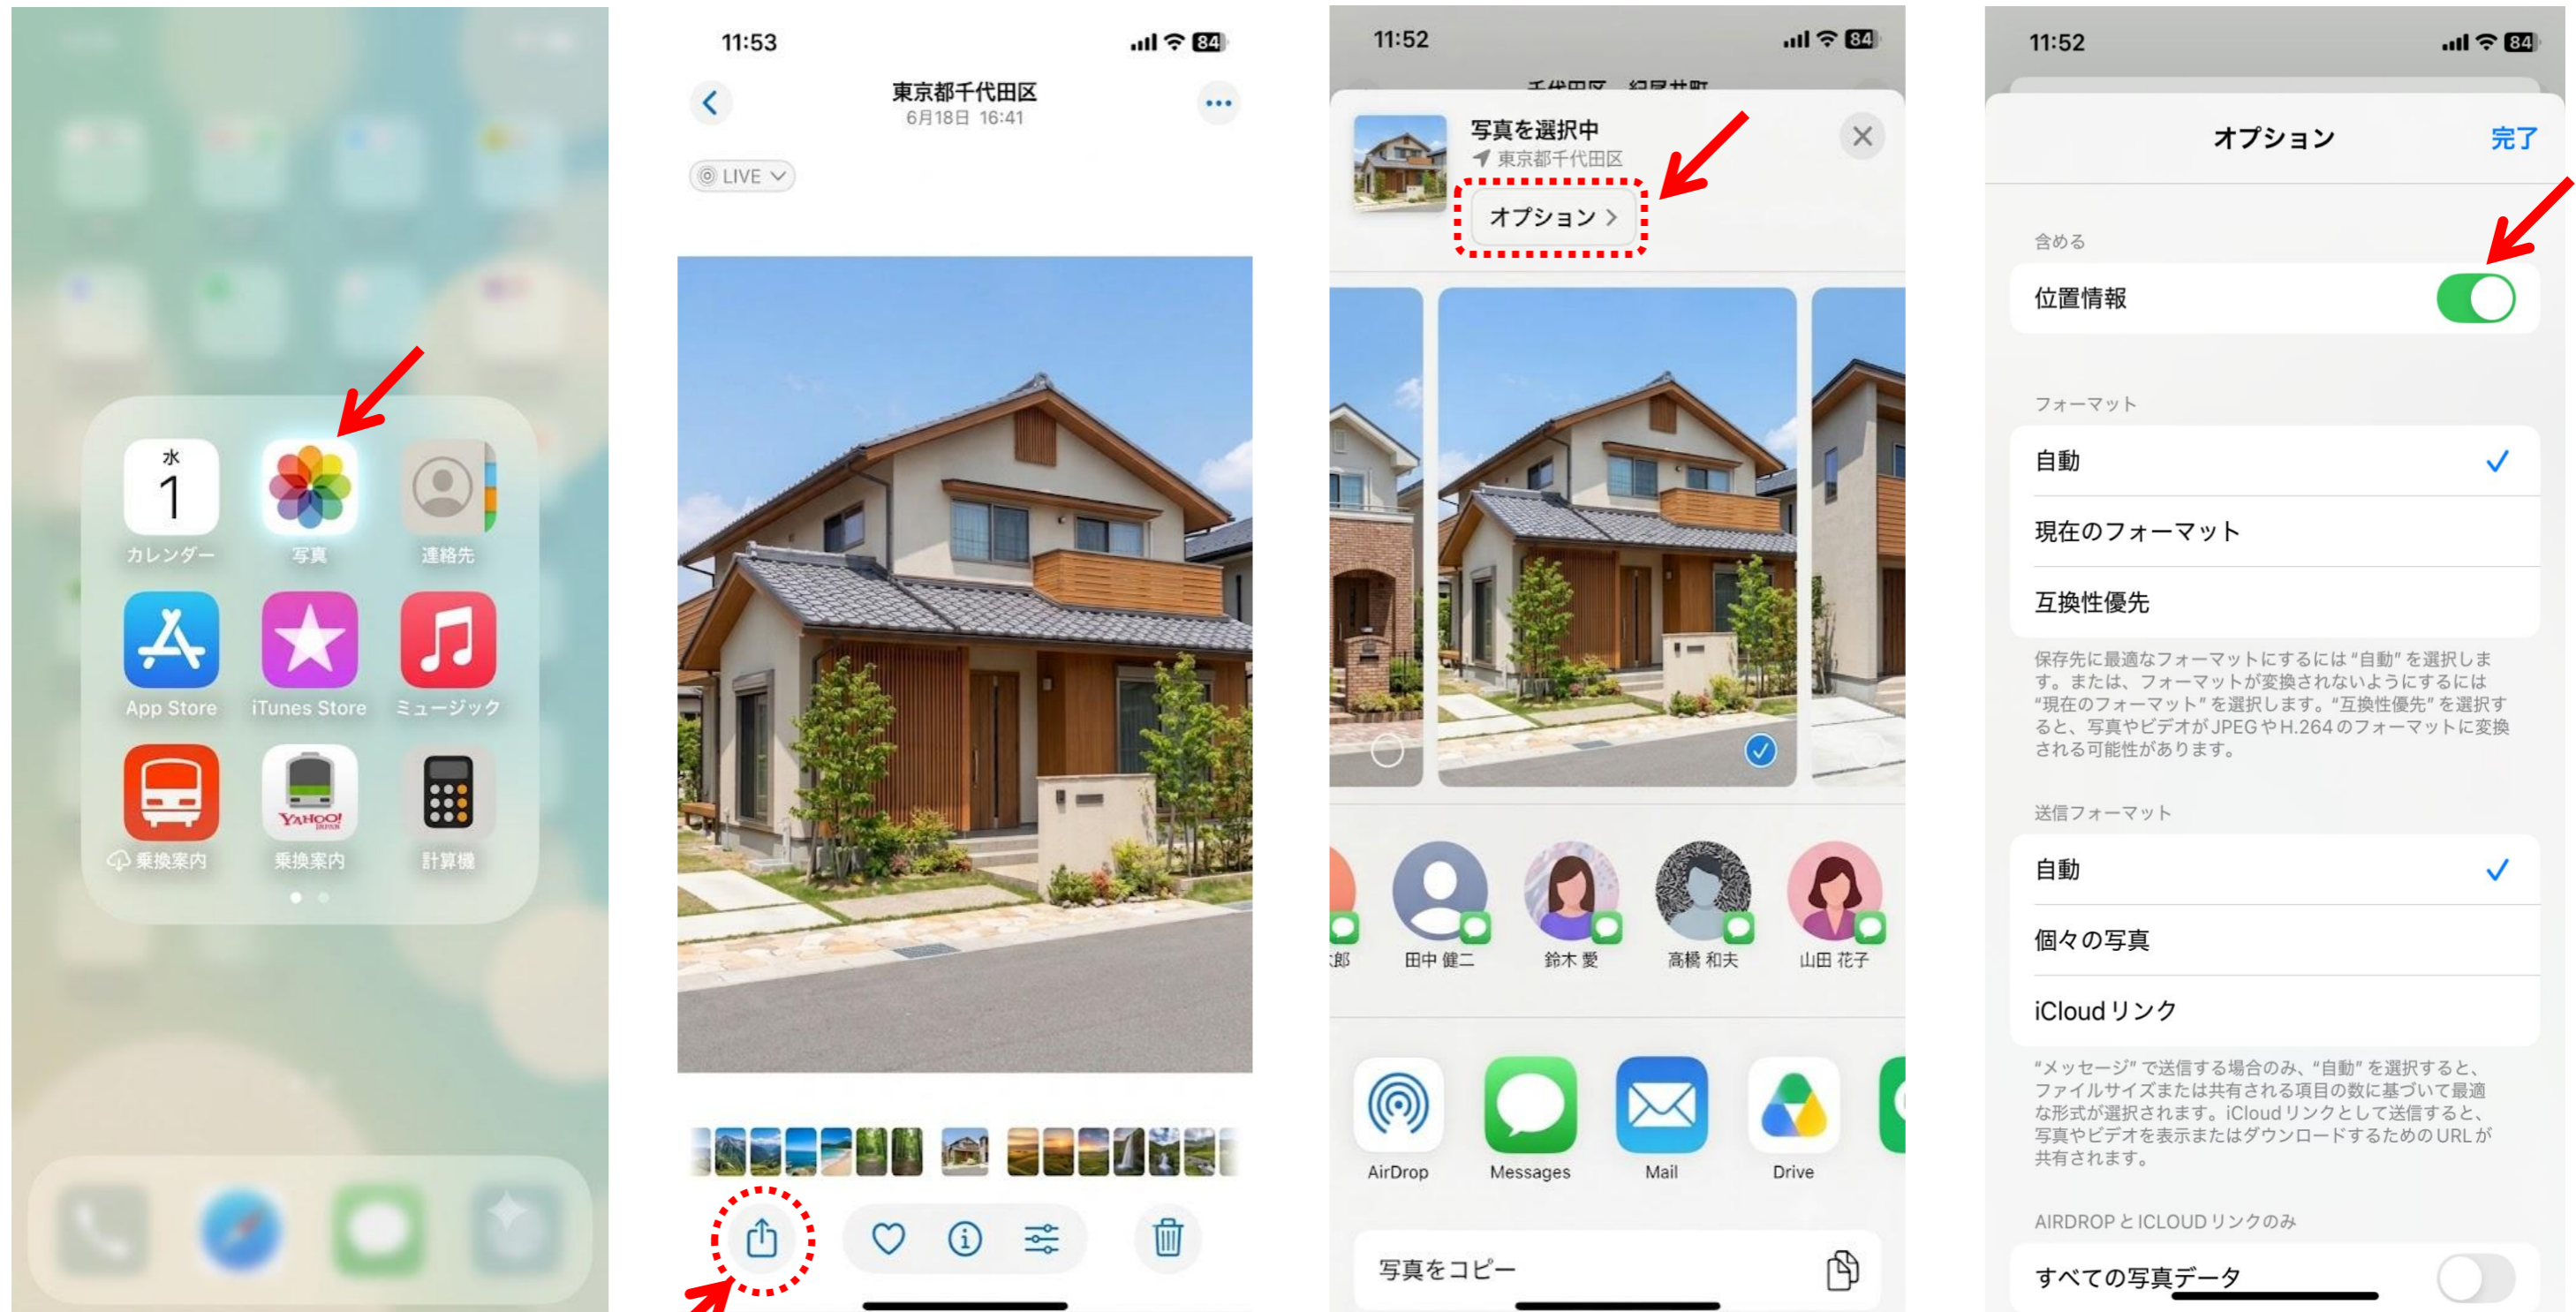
水
1
カレンダー
写真
連絡先
App Store
iTunes Store
ミュージック
YAHOO! JAPAN
乗換案内
乗換案内
計算機

11:53
84
東京都千代田区
6月18日 16:41
LIVE

11:52
84
写真を選択中
東京都千代田区
オプション >
郎
田中 健二
鈴木 愛
高橋 和夫
山田 花子
AirDrop
Messages
Mail
Drive
写真をコピー

11:52
84
オプション
完了
含める
位置情報
フォーマット
自動
現在のフォーマット
互換性優先
保存先に最適なフォーマットにするには"自動"を選択します。または、フォーマットが変換されないようにするには"現在のフォーマット"を選択します。"互換性優先"を選択すると、写真やビデオがJPEGやH.264のフォーマットに変換される可能性があります。
送信フォーマット
自動
個々の写真
iCloud リンク
"メッセージ"で送信する場合のみ、"自動"を選択すると、ファイルサイズまたは共有される項目の数に基づいて最適な形式が選択されます。iCloudリンクとして送信すると、写真やビデオを表示またはダウンロードするためのURLが共有されます。
AIRDROP と ICLOUD リンクのみ
すべての写真データ